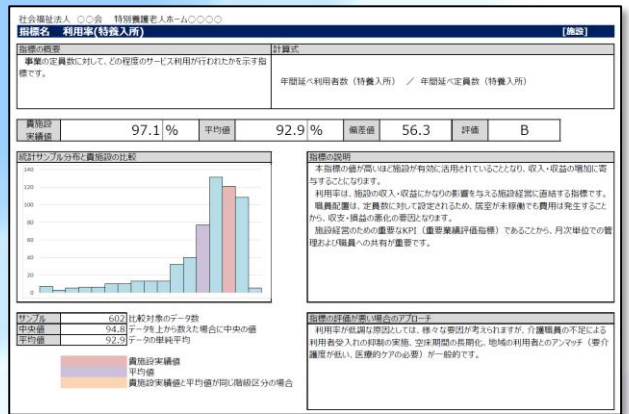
社会福祉法人 ○○会 特別養護老人ホーム○○○○

指標名 利用率(特養入所) [施設]

指標の概要

事業の定員数に対して、どの程度のサービス利用が行われたかを示す指標です。

計算式

年間延べ利用者数(特養入所) ／ 年間延べ定員数(特養入所)

| 貴施設実績値 | 97.1 % | 平均値 | 92.9 % | 偏差値 | 56.3 | 評価 | B |
|---|---|---|---|---|---|---|---|

統計サンプル分布と貴施設の比較

140
120
100
80
60
40
20
0

指標の説明

本指標の値が高いほど施設が有効に活用されていることとなり、収入・収益の増加に寄与することになります。

利用率は、施設の収入・収益にかなりの影響を与える施設経営に直結する指標です。

職員配置は、定員数に対して設定されるため、居室が未稼働でも費用は発生することから、収支・損益の悪化の要因となります。

施設経営のための重要なKPI(重要業績評価指標)であることから、月次単位での管理および職員への共有が重要です。

| サンプル | 602 | 比較対象のデータ数 |
|---|---|---|
| 中央値 | 94.8 | データを上から数えた場合に中央の値 |
| 平均値 | 92.9 | データの単純平均 |

貴施設実績値
平均値
貴施設実績値と平均値が同じ階級区分の場合

指標の評価が悪い場合のアプローチ

利用率が低調な原因としては、様々な要因が考えられますが、介護職員の不足による利用者受入れの抑制の実施、空床期間の長期化、地域の利用者とのアンマッチ(要介護度が低い、医療的ケアの必要)が一般的です。